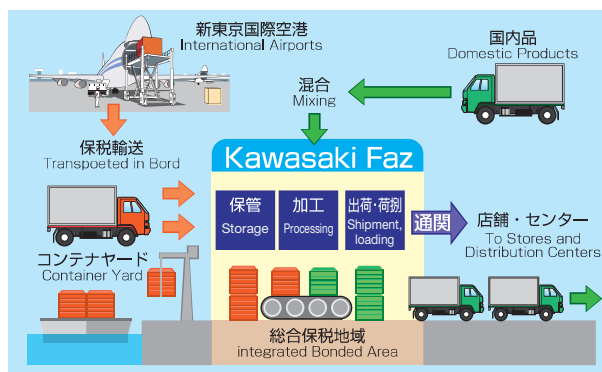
新東京国際空港
International Airports

国内品
Domestic Products

混合
Mixing

保税輸送
Transpoeted in Bord

Kawasaki Faz

保管
Storage

加工
Processing

出荷・荷捌
Shipment, loading

通関

店舗・センター
To Stores and Distribution Centers

コンテナヤード
Container Yard

総合保税地域
integrated Bonded Area